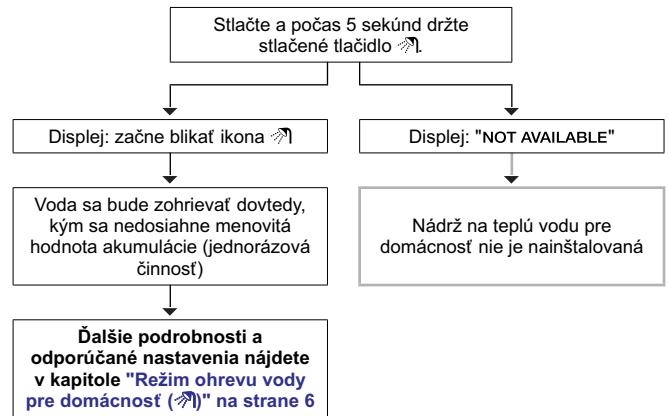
Stlačte a počas 5 sekúnd držte stlačené tlačidlo .

Displej: začne blikať ikona 

Displej: "NOT AVAILABLE"

Voda sa bude zohrievať dovtedy, kým sa nedosiahne menovitá hodnota akumulácie (jednorázová činnosť)

Nádrž na teplú vodu pre domácnosť nie je nainštalovaná

**Ďalšie podrobnosti a odporúčané nastavenia nájdete v kapitole "Režim ohrevu vody pre domácnosť ()" na strane 6**